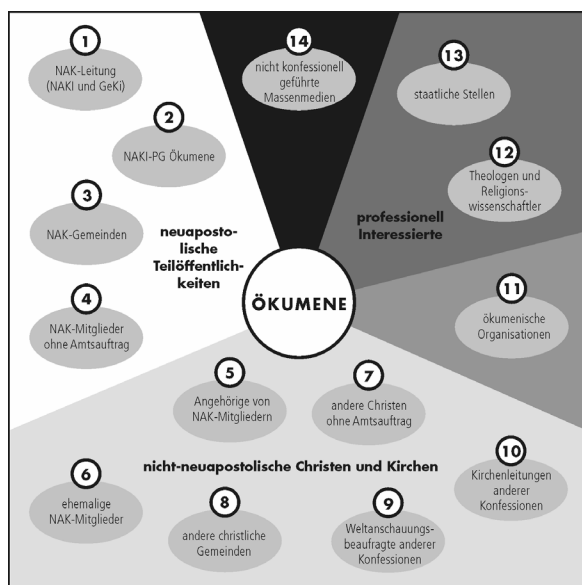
14
nicht konfessionell geführte Massenmedien

13
staatliche Stellen

12
Theologen und Religionswissenschaftler

professionell Interessierte

1
NAK-Leitung (NAKI und GeKi)

2
NAKI-PG Ökumene

3
NAK-Gemeinden

neuapostolische Teilöffentlichkeiten

4
NAK-Mitglieder ohne Amtsauftrag

ÖKUMENE

11
ökumenische Organisationen

5
Angehörige von NAK-Mitgliedern

7
andere Christen ohne Amtsauftrag

nicht-neuapostolische Christen und Kirchen

10
Kirchenleitungen anderer Konfessionen

6
ehemalige NAK-Mitglieder

8
andere christliche Gemeinden

9
Weltanschauungsbeauftragte anderer Konfessionen